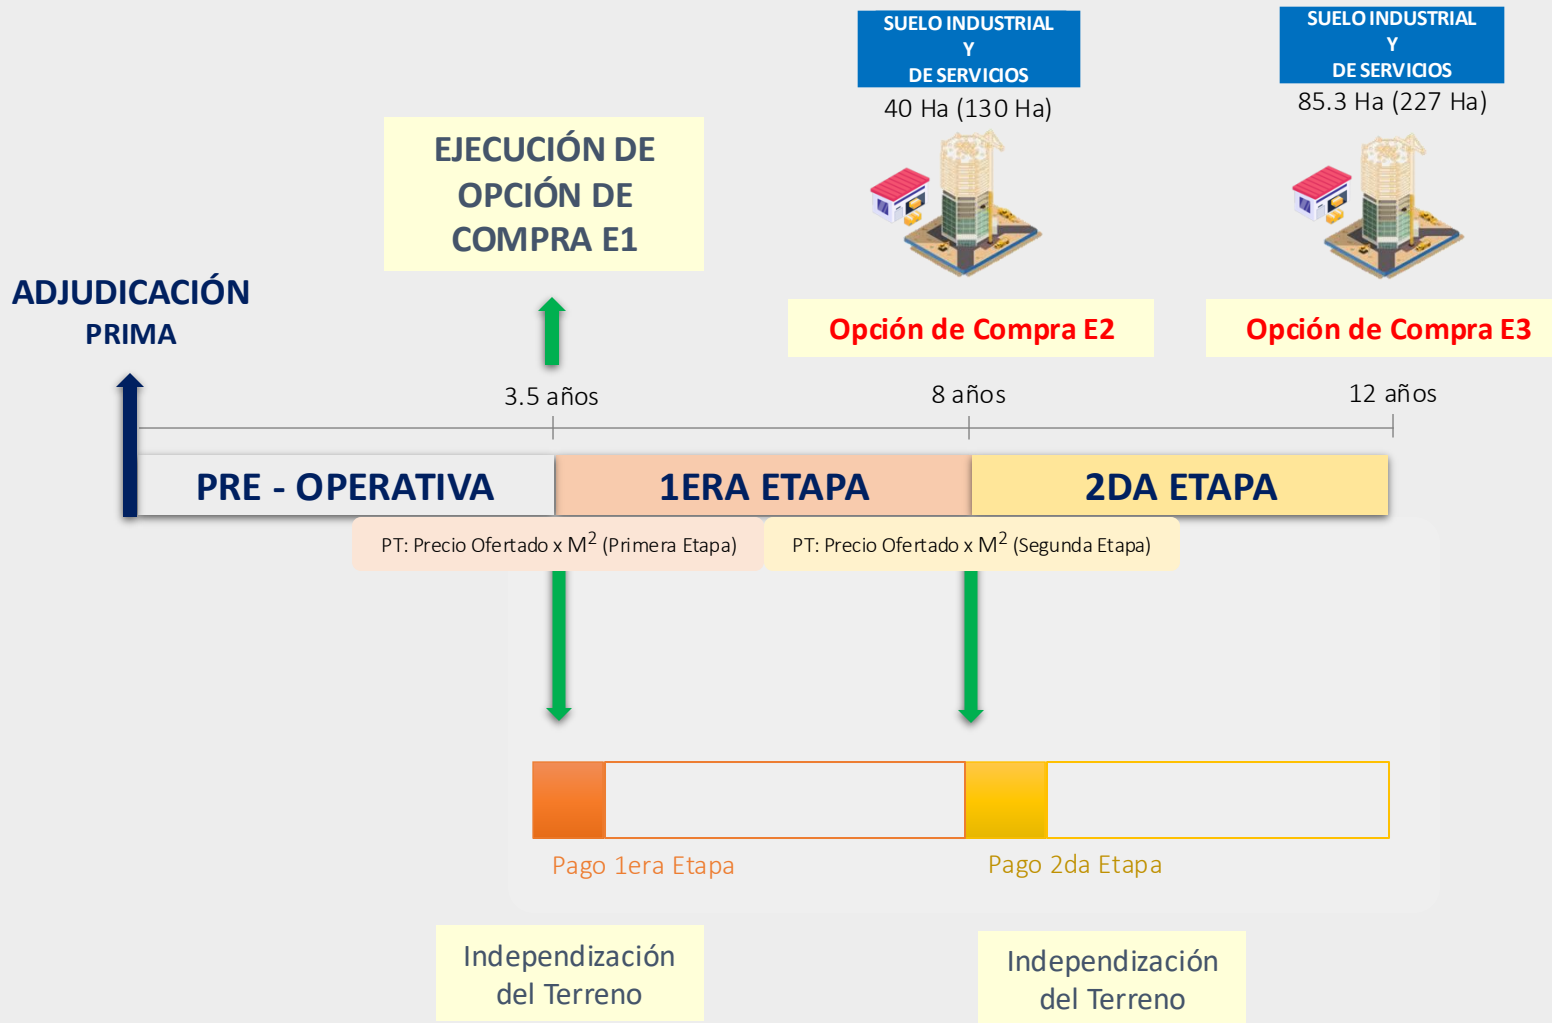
SUELO INDUSTRIAL
Y
DE SERVICIOS
40 Ha (130 Ha)

SUELO INDUSTRIAL
Y
DE SERVICIOS
85.3 Ha (227 Ha)

EJECUCIÓN DE OPCIÓN DE COMPRA E1

ADJUDICACIÓN
PRIMA

Opción de Compra E2

Opción de Compra E3

3.5 años

8 años

12 años

PRE - OPERATIVA

1ERA ETAPA

2DA ETAPA

PT: Precio Ofertado x $M^2$ (Primera Etapa)

PT: Precio Ofertado x $M^2$ (Segunda Etapa)

Pago 1era Etapa

Pago 2da Etapa

Independización del Terreno

Independización del Terreno